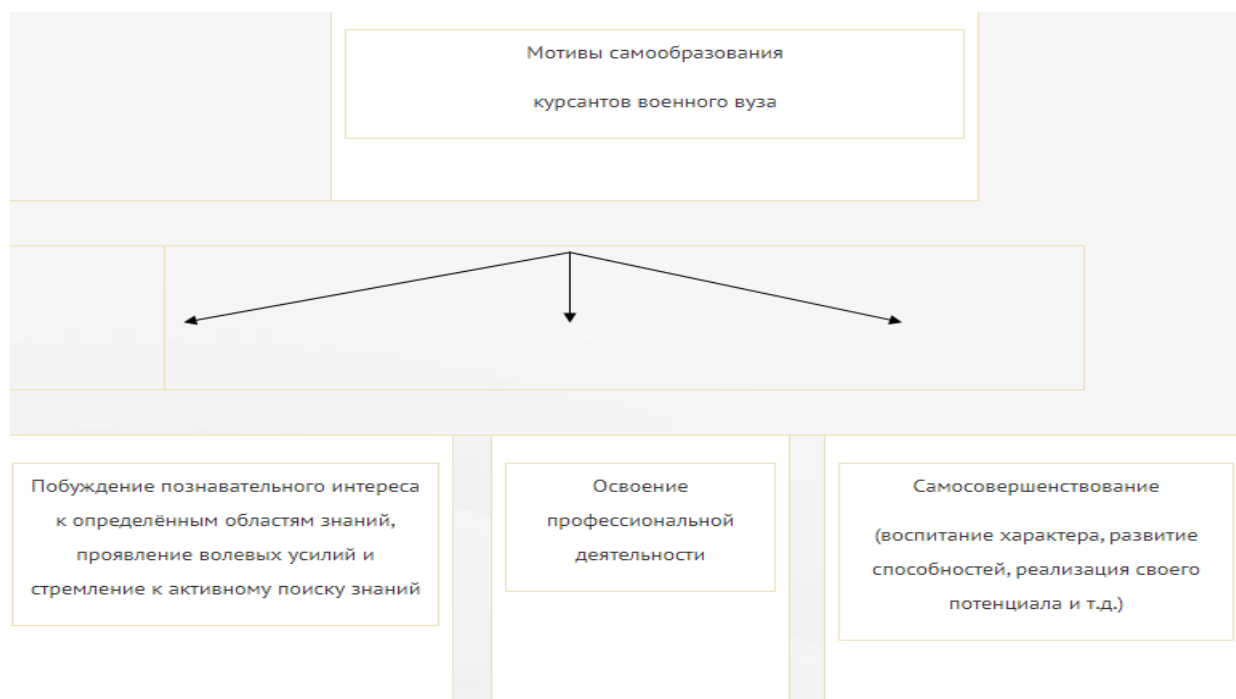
Мотивы самообразования

курсантов военного вуза

Побуждение познавательного интереса к определённым областям знаний, проявление волевых усилий и стремление к активному поиску знаний

Освоение профессиональной деятельности

Самосовершенствование

(воспитание характера, развитие способностей, реализация своего потенциала и т.д.)